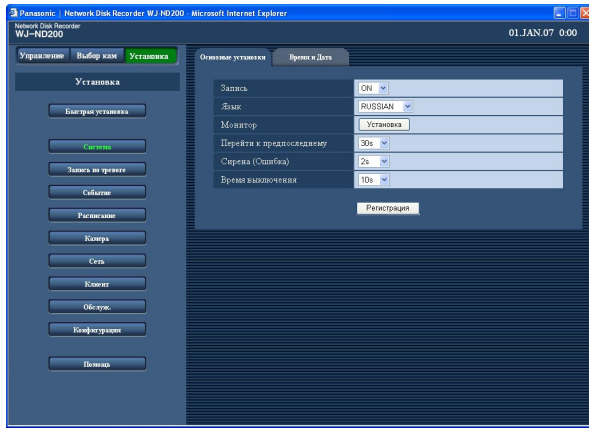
Panasonic | Network Disk Recorder WJ-ND200 - Microsoft Internet Explorer

Network Disk Recorder
WJ-ND200

01.JAN.07 0:00

Управление Выбор кам Установка

Установка

Быстрая установка

Система

Запись по тревоге

Событие

Расписание

Камера

Сеть

Клиент

Обслуж.

Конфигурация

Помощь

Основные установки Время и Дата

| | |
|---|---|
| Запись | ON |
| Язык | RUSSIAN |
| Монитор | Установка |
| Перейти к предпоследнему | 30s |
| Сирена (Ошибка) | 2s |
| Время выключения | 10s |

Регистрация